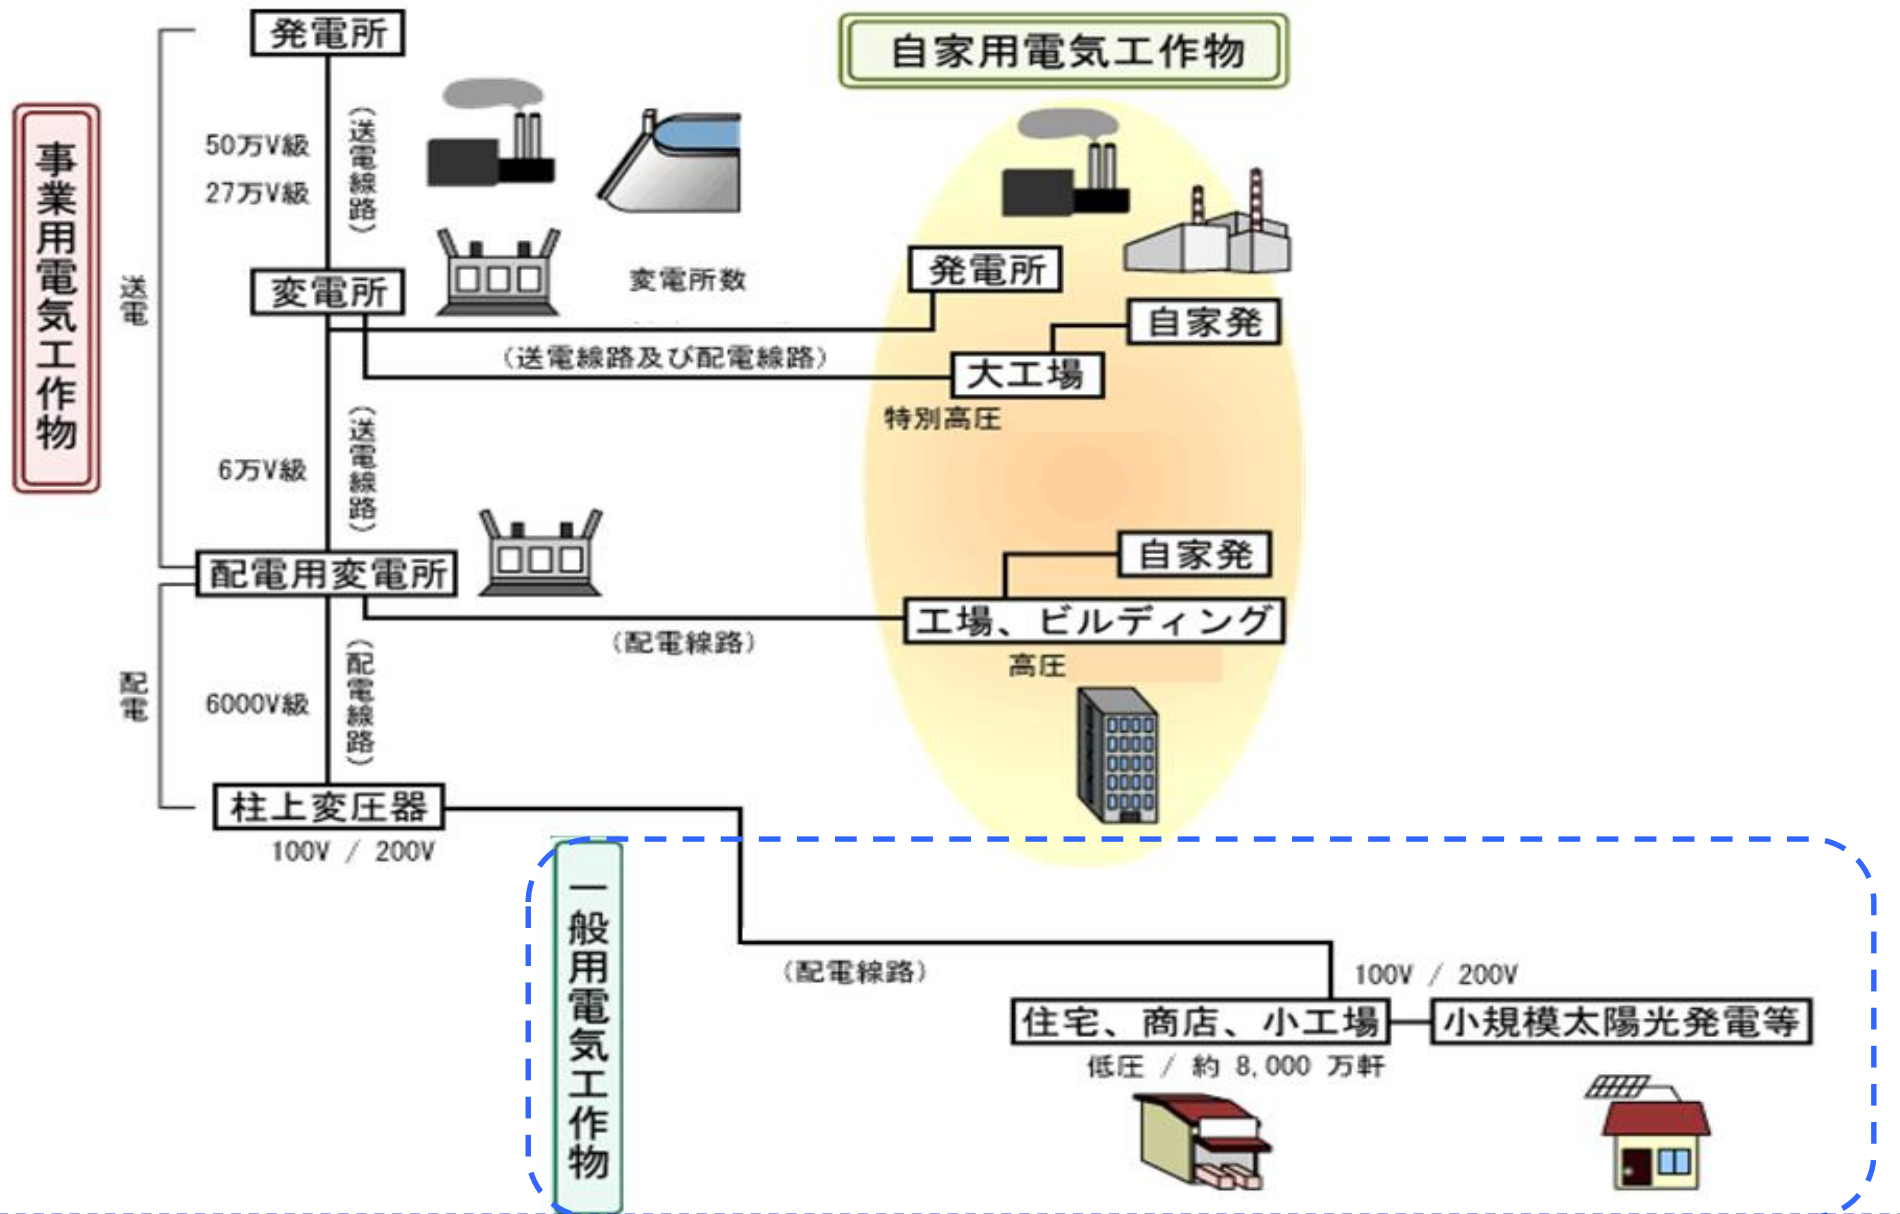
事業用電気工作物

送電

配電

発電所

50万V級

27万V級

（送電線路）

変電所

変電所数

6万V級

（送電線路）

配電用変電所

6000V級

（配電線路）

柱上変圧器

100V / 200V

自家用電気工作物

発電所

自家発

（送電線路及び配電線路）

大工場

特別高圧

自家発

工場、ビルディング

（配電線路）

高圧

一般用電気工作物

（配電線路）

100V / 200V

住宅、商店、小工場

小規模太陽光発電等

低圧 / 約 8,000 万軒